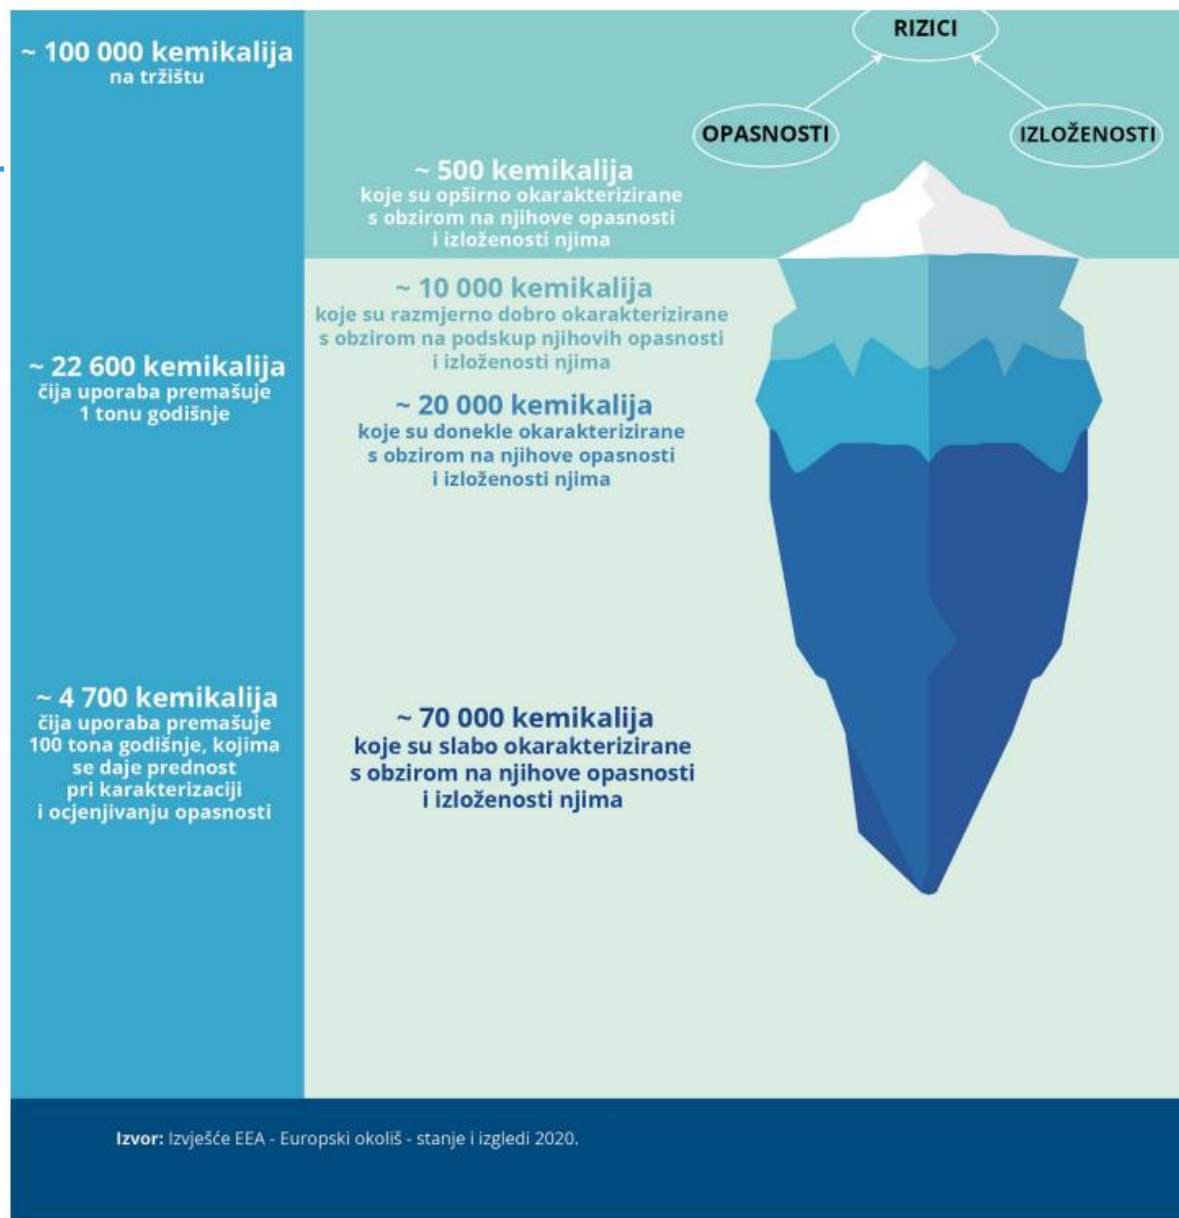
~ 100 000 kemikalija
na tržištu

RIZICI

OPASNOSTI

IZLOŽENOSTI

~ 500 kemikalija
koje su opširno okarakterizirane s obzirom na njihove opasnosti i izloženosti njima

~ 10 000 kemikalija
koje su razmjerno dobro okarakterizirane s obzirom na podskup njihovih opasnosti i izloženosti njima

~ 22 600 kemikalija
čija uporaba premašuje 1 tonu godišnje

~ 20 000 kemikalija
koje su donekle okarakterizirane s obzirom na njihove opasnosti i izloženosti njima

~ 4 700 kemikalija
čija uporaba premašuje 100 tona godišnje, kojima se daje prednost pri karakterizaciji i ocjenjivanju opasnosti

~ 70 000 kemikalija
koje su slabo okarakterizirane s obzirom na njihove opasnosti i izloženosti njima

Izvor: Izvješće EEA - Europski okoliš - stanje i izgledi 2020.